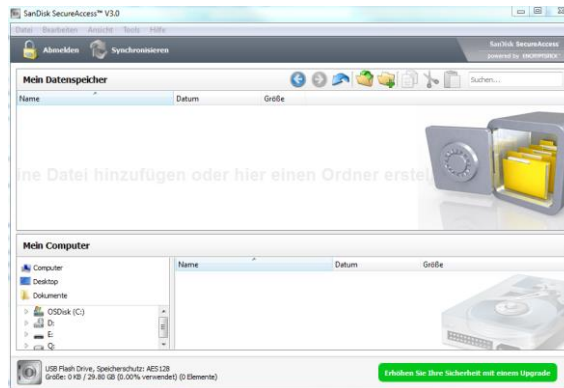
SanDisk SecureAccess™ V3.0

Datei Bearbeiten Ansicht Tools Hilfe

Abmelden Synchronisieren

SanDisk SecureAccess
powered by ENCRYPTSTICK

Mein Datenspeicher

Suchen...

Name Datum Größe

ine Datei hinzufügen oder hier einen Ordner erstel

Mein Computer

Computer
Desktop
Dokumente
OSDisk (C:)
D:
E:
Q:

Name Datum Größe

USB Flash Drive, Speicherschutz: AES128
Größe: 0 KB / 29.80 GB (0.00% verwendet) (0 Elemente)

Erhöhen Sie Ihre Sicherheit mit einem Upgrade